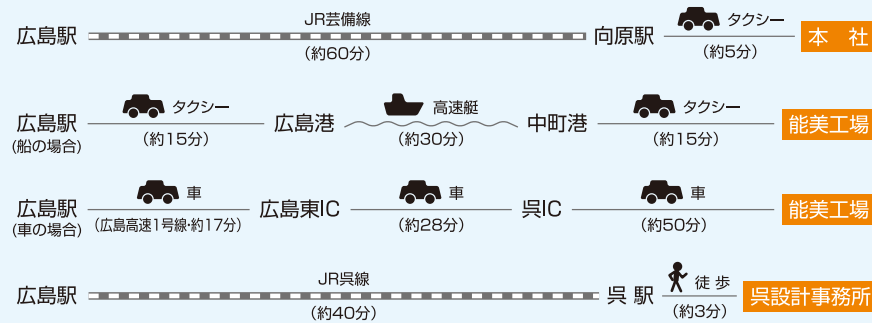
広島駅 JR芸備線 (約60分) 向原駅 タクシー (約5分) 本 社

広島駅 (船の場合) タクシー (約15分) 広島港 高速艇 (約30分) 中町港 タクシー (約15分) 能美工場

広島駅 (車の場合) 車 (広島高速1号線・約17分) 広島東IC 車 (約28分) 呉IC 車 (約50分) 能美工場

広島駅 JR呉線 (約40分) 呉 駅 徒 歩 (約3分) 呉設計事務所